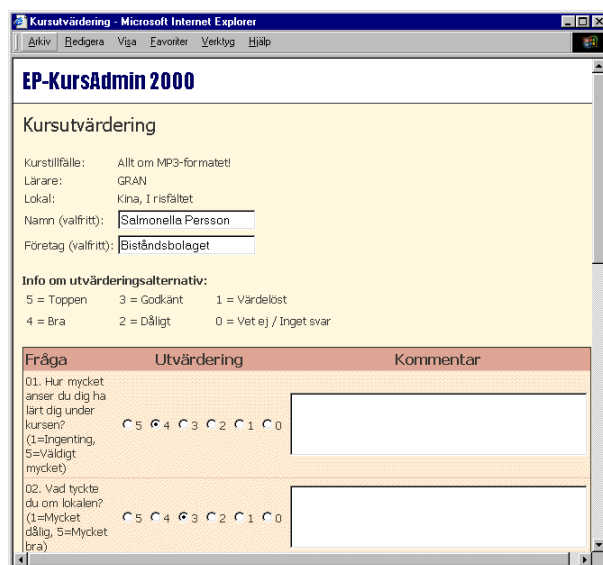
Kursutvärdering - Microsoft Internet Explorer

Arkiv Redigera Visa Favoriter Verktyg Hjälp

EP-KursAdmin 2000

Kursutvärdering

| | |
|---|---|
| Kurstillfälle: | Allt om MP3-formatet! |
| Lärare: | GRAN |
| Lokal: | Kina, I risfältet |
| Namn (valfritt): | Salmonella Persson |
| Företag (valfritt): | Biståndsbolaget |

Info om utvärderingsalternativ:

| | | |
|---|---|---|
| 5 = Toppen | 3 = Godkänt | 1 = Värdelöst |
| 4 = Bra | 2 = Dåligt | 0 = Vet ej / Inget svar |

| Fråga | Utvärdering | Kommentar |
|---|---|---|
| 01. Hur mycket anser du dig ha lärt dig under kursen? (1=Ingenting, 5=Väldigt mycket) | 5 4 3 2 1 0 | |
| 02. Vad tyckte du om lokalen? (1=Mycket dålig, 5=Mycket bra) | 5 4 3 2 1 0 | |